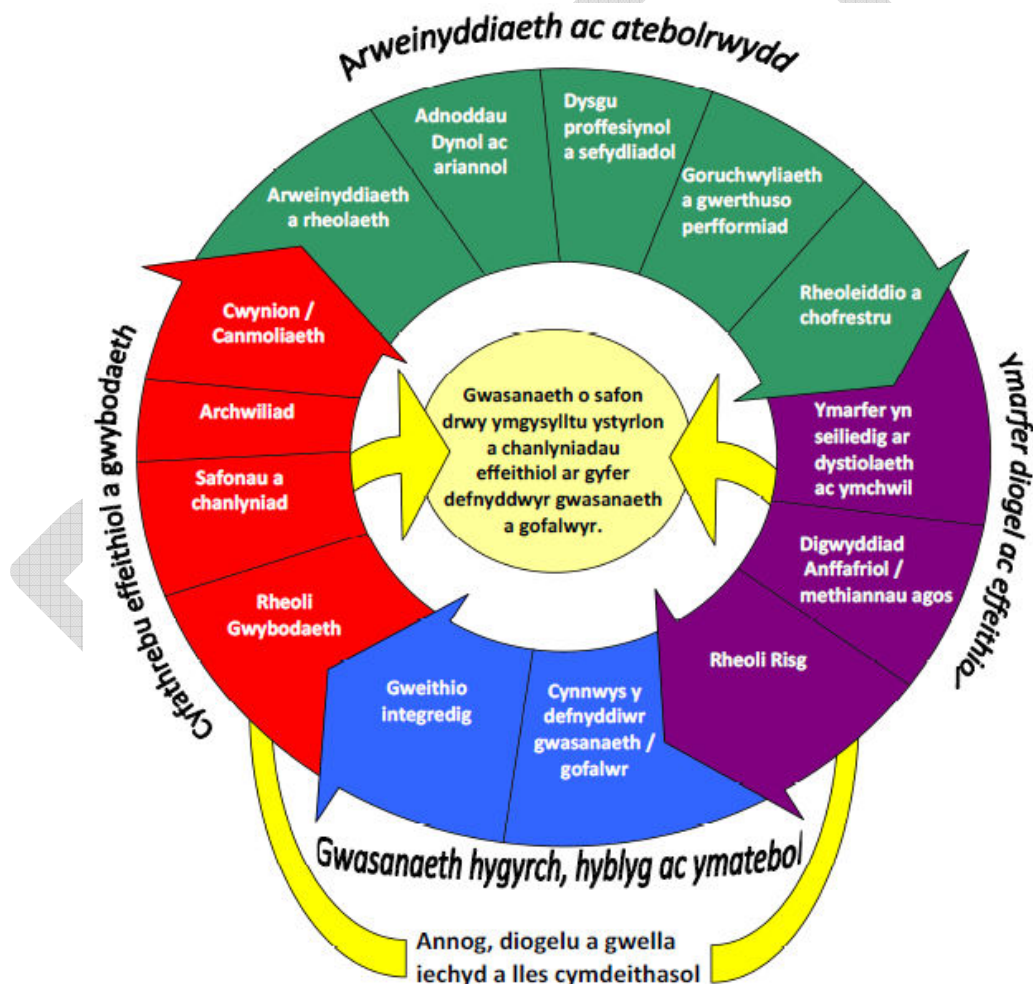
Arweinyddiaeth ac atebolrwydd

Arweinyddiaeth a rheolaeth

Adnoddau Dynol ac ariannol

Dysgu proffesiynol a sefydliadol

Goruchwyliaeth a gwerthuso perfformiad

Rheoleiddio a chofrestru

Ymarfer diogel ac effeithiol

Ymarfer yn seiliedig ar dystiolaeth ac ymchwil

Digwyddiad Anffafriol / methiannau agos

Rheoli Risg

Gwasanaeth hygyrch, hyblyg ac ymatebol

Cynnwys y defnyddiwr gwasanaeth / gofalwr

Gweithio integredig

Cyfathrebu effeithiol a gwybodaeth

Rheoli Gwybodaeth

Safonau a chanlyniad

Archwiliad

Cwynion / Canmoliaeth

Gwasanaeth o safon drwy ymgysylltu ystyrlon a chanlyniadau effeithiol ar gyfer defnyddwyr gwasanaeth a gofalwyr.

Annog, diogelu a gwella iechyd a lles cymdeithasol